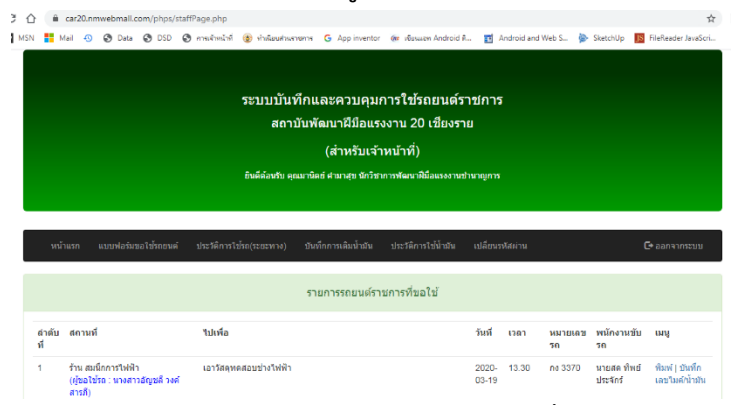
car20.nmwebmall.com/phps/staffPage.php

MSN Mail Data DSD ตารางเจ้าหน้าที่ ทำเนียบส่วนราชการ App inventor เขียนแอพ Android ด้... Android and Web S... SketchUp FileReader JavaScri...

ระบบบันทึกและควบคุมการใช้รถยนต์ราชการ

สถาบันพัฒนาฝีมือแรงงาน 20 เชียงราย

(สำหรับเจ้าหน้าที่)

ยินดีต้อนรับ คุณมานิตย์ ตามางสุข นักวิชาการพัฒนาฝีมือแรงงานชำนาญการ

หน้าแรก แบบฟอร์มขอใช้รถยนต์ ประวัติการใช้รถ(ระยะทาง) บันทึกการเติมน้ำมัน ประวัติการใช้น้ำมัน เปลี่ยนรหัสผ่าน ออกจากระบบ

รายการรถยนต์ราชการที่ขอใช้

| ลำดับที่ | สถานที่ | ไปเพื่อ | วันที่ | เวลา | หมายเลขรถ | พนักงานขับรถ | เมนู |
|---|---|---|---|---|---|---|---|
| 1 | ร้าน สมนึกการไฟฟ้า (ผู้ขอใช้รถ : นางสาวอัญชลี วงศ์สารสี) | เอาวัสดุทดสอบช่างไฟฟ้า | 2020-03-19 | 13.30 | กง 3370 | นายสด ทิพย์ประจักร์ | พิมพ์ \| บันทึกเลขไมล์/น้ำมัน |